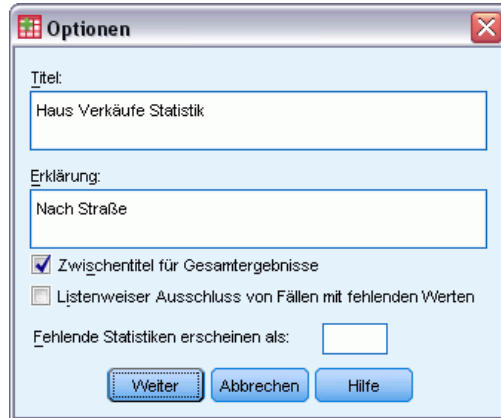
Optionen

Titel:

Haus Verkäufe Statistik

Erklärung:

Nach Straße

Zwischentitel für Gesamtergebnisse

Listenweiser Ausschluss von Fällen mit fehlenden Werten

Fehlende Statistiken erscheinen als:

Weiter Abbrechen Hilfe